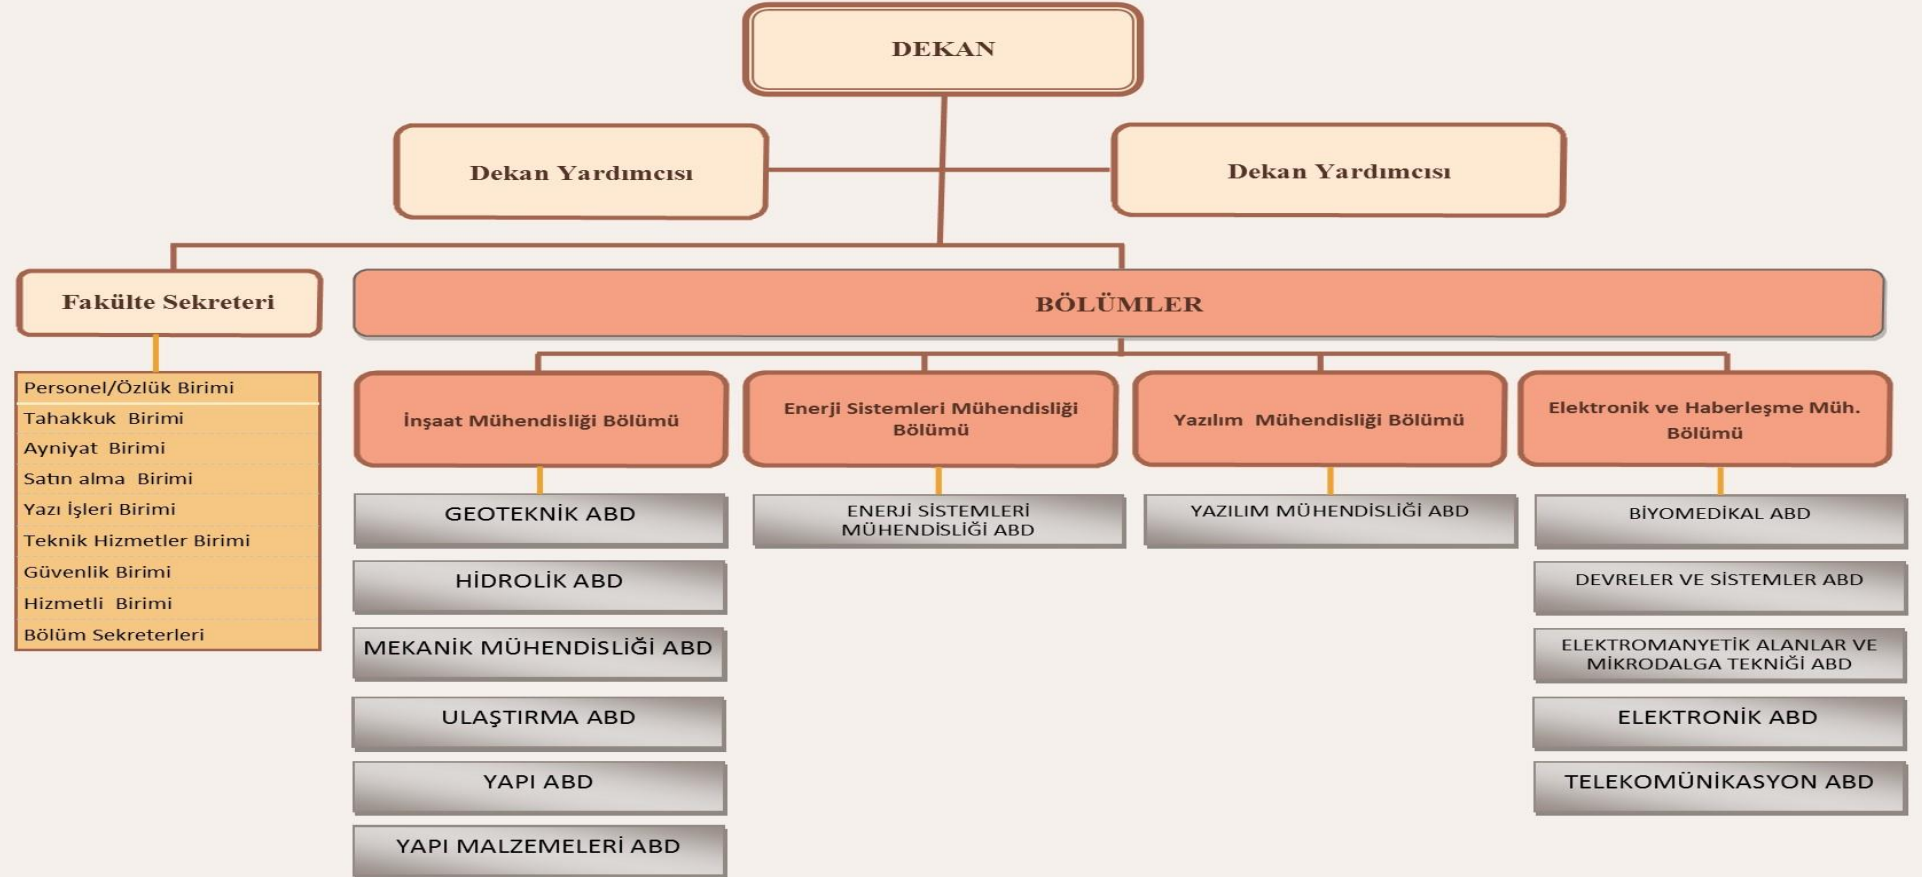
DEKAN

Dekan Yardımcısı

Dekan Yardımcısı

Fakülte Sekreteri

BÖLÜMLER

Personel/Özlük Birimi
Tahakkuk Birimi
Ayniyat Birimi
Satın alma Birimi
Yazı İşleri Birimi
Teknik Hizmetler Birimi
Güvenlik Birimi
Hizmetli Birimi
Bölüm Sekreterleri

İnşaat Mühendisliği Bölümü

GEOTEKNİK ABD

HİDROLİK ABD

MEKANİK MÜHENDİSLİĞİ ABD

ULAŞTIRMA ABD

YAPI ABD

YAPI MALZEMELERİ ABD

Enerji Sistemleri Mühendisliği Bölümü

ENERJİ SİSTEMLERİ MÜHENDİSLİĞİ ABD

Yazılım Mühendisliği Bölümü

YAZILIM MÜHENDİSLİĞİ ABD

Elektronik ve Haberleşme Müh. Bölümü

BİYOMEDİKAL ABD

DEVRELER VE SİSTEMLER ABD

ELEKTROMANYETİK ALANLAR VE MİKRODALGA TEKNİĞİ ABD

ELEKTRONİK ABD

TELEKOMÜNİKASYON ABD